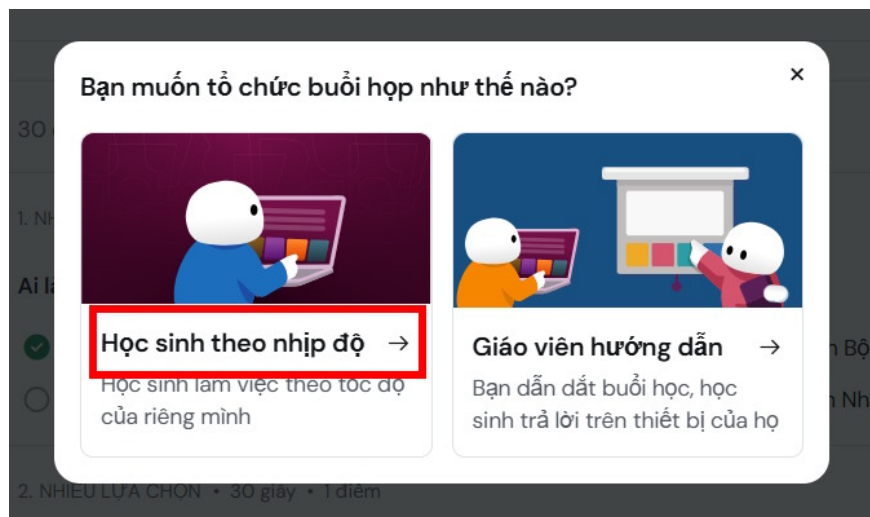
Bạn muốn tổ chức buổi họp như thế nào?

×

Học sinh theo nhịp độ →

Học sinh làm việc theo tốc độ của riêng mình

Giáo viên hướng dẫn →

Bạn dẫn dắt buổi học, học sinh trả lời trên thiết bị của họ

30

1. NH

Ai l

n Bộ

n Nh

2. NHIỀU LỰA CHỌN • 30 giây • 1 điểm